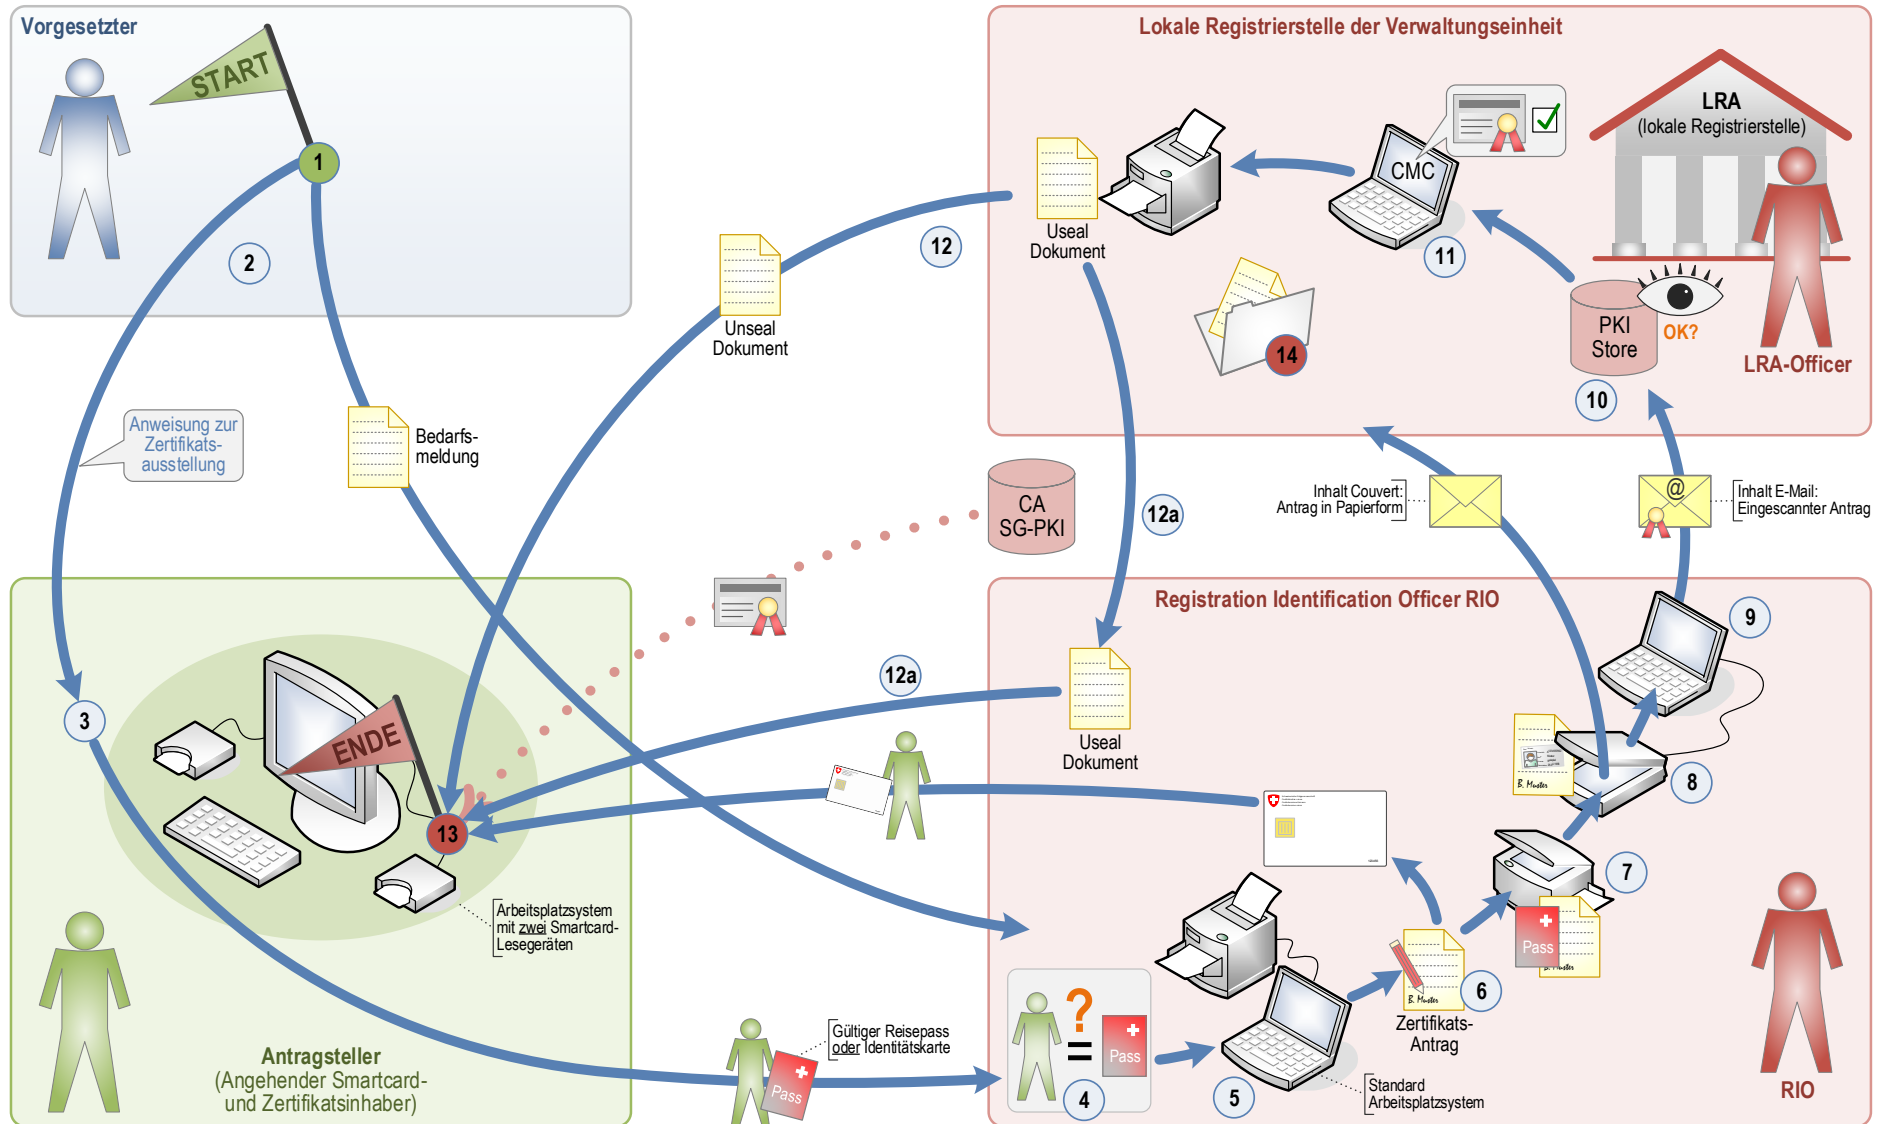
Vorgesetzter

START

1

2

Anweisung zur Zertifikatsausstellung

Bedarfsmeldung

Unseal Dokument

12

Useal Dokument

CMC

11

LRA
(lokale Registrierstelle)

Lokale Registrierstelle der Verwaltungseinheit

14

PKI Store

OK?

LRA-Officer

10

CA SG-PKI

12a

Inhalt Couvert: Antrag in Papierform

Inhalt E-Mail: Eingescannter Antrag

Registration Identification Officer RIO

9

3

ENDE

13

12a

Useal Dokument

8

B. Muster

7

Pass

Arbeitsplatzsystem mit zwei Smartcard-Lesegeräten

6

B. Muster

Zertifikats-Antrag

Antragsteller
(Angehender Smartcard- und Zertifikatsinhaber)

Pass

Gültiger Reisepass oder Identitätskarte

?

=

Pass

4

5

Standard Arbeitsplatzsystem

RIO